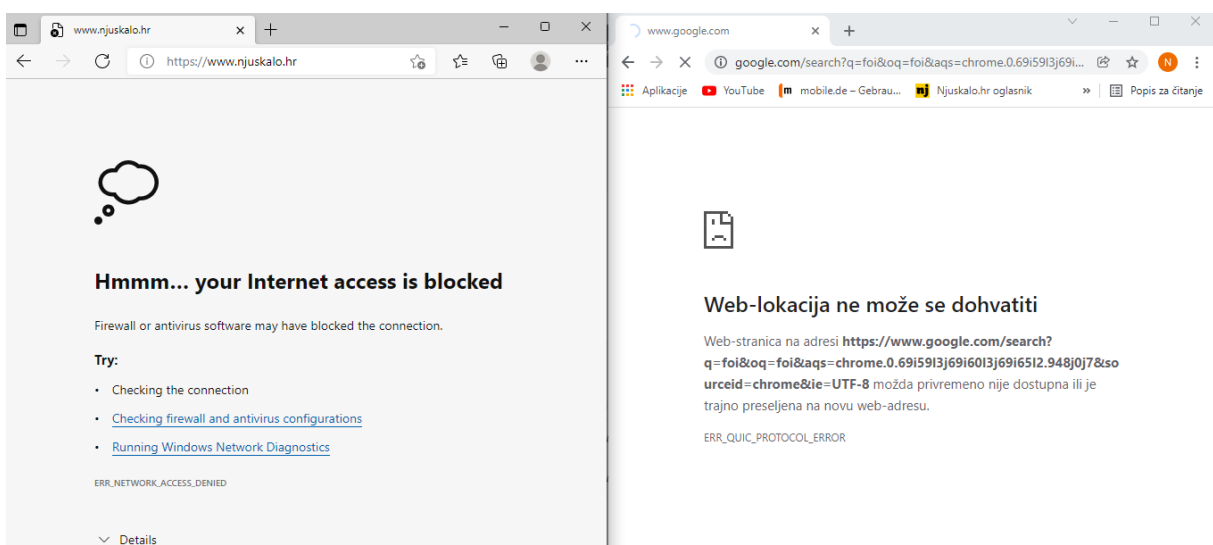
www.njuskalo.hr ×
https://www.njuskalo.hr

Hmmm... your Internet access is blocked

Firewall or antivirus software may have blocked the connection.

Try:

• Checking the connection
• Checking firewall and antivirus configurations
• Running Windows Network Diagnostics

ERR_NETWORK_ACCESS_DENIED

Details

www.google.com ×
google.com/search?q=foi&oq=foi&aqs=chrome.0.69i59l3j69i...
Aplikacije YouTube mobile.de – Gebrau... Njuskalo.hr oglasnik » Popis za čitanje

Web-lokacija ne može se dohvatiti

Web-stranica na adresi **https://www.google.com/search?q=foi&oq=foi&aqs=chrome.0.69i59l3j69i60l3j69i65l2.948j0j7&sourceid=chrome&ie=UTF-8** možda privremeno nije dostupna ili je trajno preseljena na novu web-adresu.

ERR_QUIC_PROTOCOL_ERROR